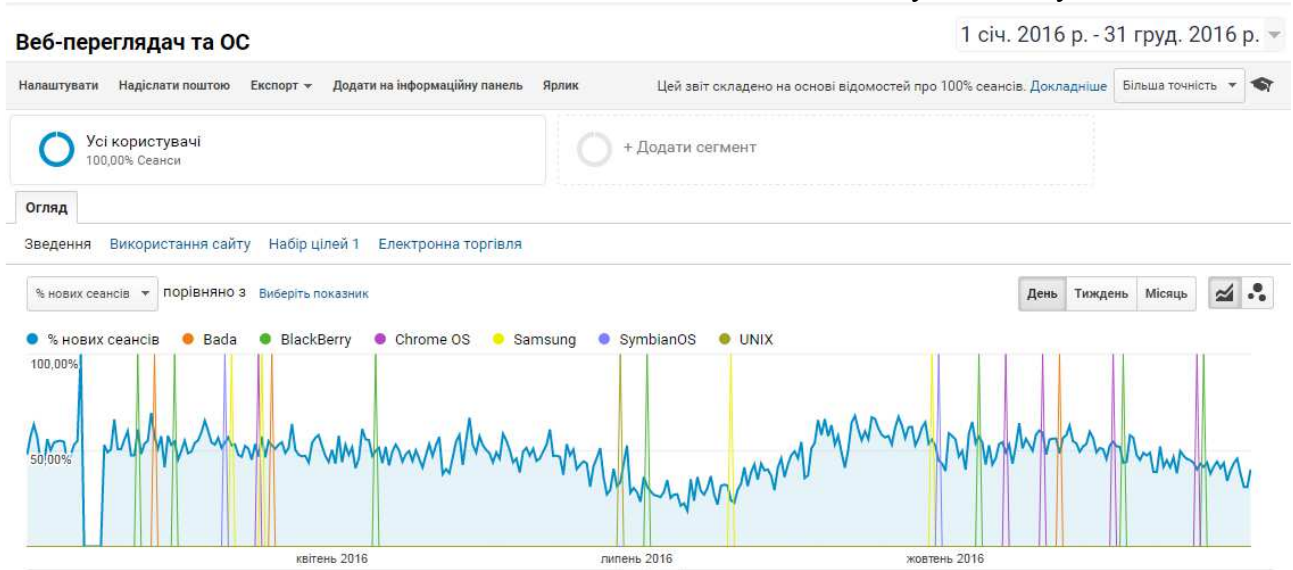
Веб-переглядач та ОС

1 січ. 2016 р. - 31 груд. 2016 р.

Налаштувати   Надіслати поштою   Експорт   Додати на інформаційну панель   Ярлик

Цей звіт складено на основі відомостей про 100% сеансів. Докладніше   Більша точність

Усі користувачі
100,00% Сеанси

+ Додати сегмент

Огляд

Зведення   Використання сайту   Набір цілей 1   Електронна торгівля

% нових сеансів   порівняно з   Виберіть показник

День   Тиждень   Місяць

% нових сеансів   Bada   BlackBerry   Chrome OS   Samsung   SymbianOS   UNIX

100,00%

50,00%

квітень 2016   липень 2016   жовтень 2016